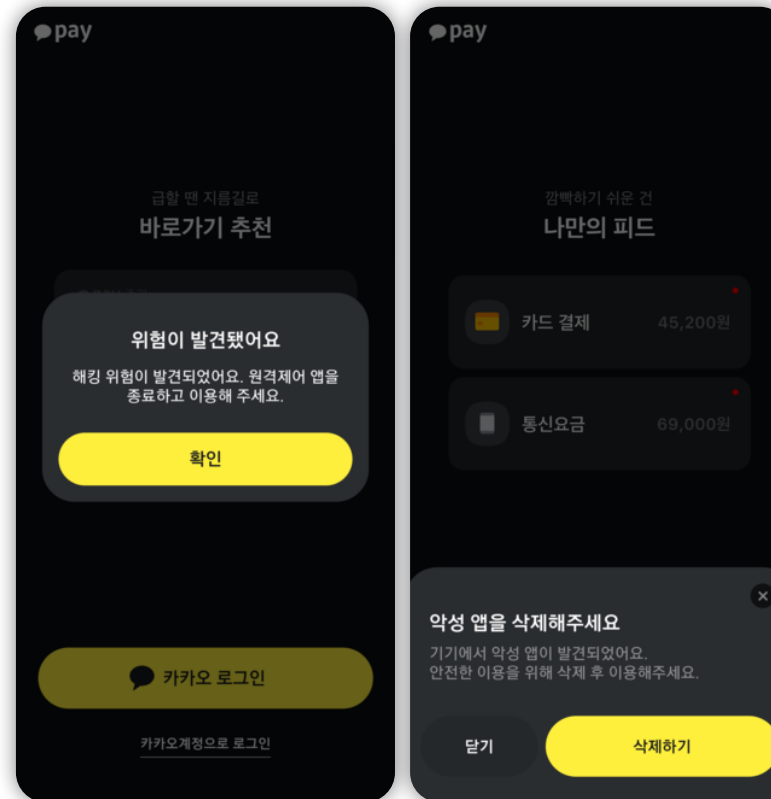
pay

급할 땐 지름길로
바로가기 추천

위험이 발견됐어요

해킹 위험이 발견되었어요. 원격제어 앱을 종료하고 이용해 주세요.

확인

카카오 로그인

카카오계정으로 로그인

pay

깜빡하기 쉬운 건
나만의 피드

카드 결제 45,200원

통신요금 69,000원

악성 앱을 삭제해주세요

기기에서 악성 앱이 발견되었어요.
안전한 이용을 위해 삭제 후 이용해주세요.

닫기

삭제하기